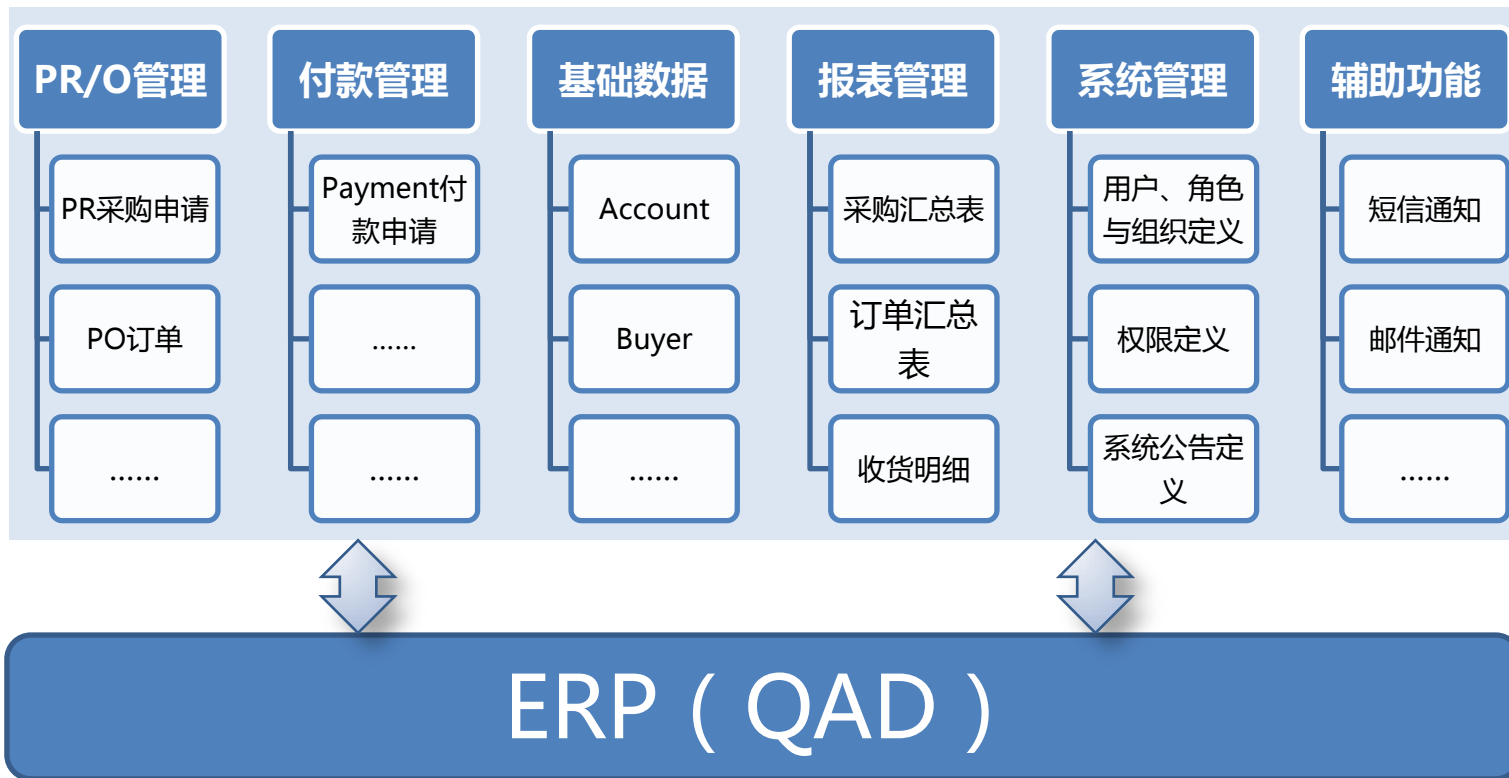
PR/O管理

PR采购申请

PO订单

……

付款管理

Payment付款申请

……

……

基础数据

Account

Buyer

……

报表管理

采购汇总表

订单汇总表

收货明细

系统管理

用户、角色与组织定义

权限定义

系统公告定义

辅助功能

短信通知

邮件通知

……

ERP（QAD）